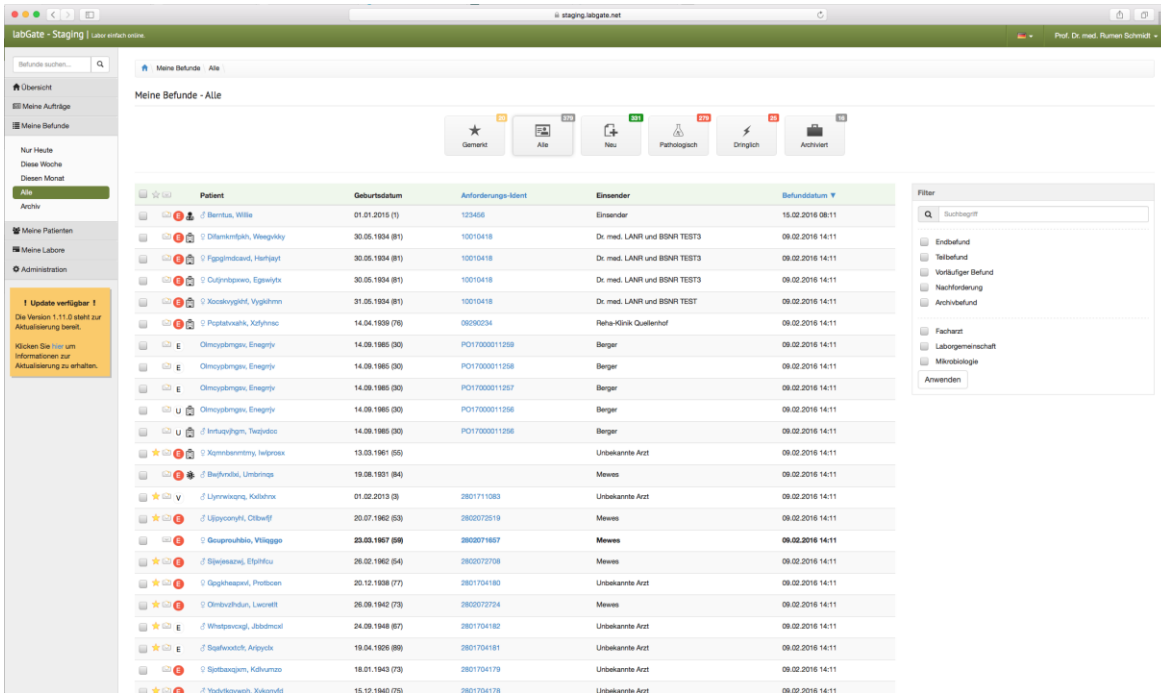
staging.labgate.net

labGate - Staging | Labor einfach online.

Prof. Dr. med. Rumen Schmidt

Befunde suchen...

Übersicht
Meine Aufträge
Meine Befunde
Nur Heute
Diese Woche
Diesen Monat
Alle
Archiv
Meine Patienten
Meine Labore
Administration

! Update verfügbar !
Die Version 1.11.0 steht zur Aktualisierung bereit.

Klicken Sie hier um Informationen zur Aktualisierung zu erhalten.

Meine Befunde / Alle

Meine Befunde - Alle

| Gemerkt 20 | Alle 279 | Neu 221 | Pathologisch 279 | Dringlich 26 | Archiviert 16 |

| | Patient | Geburtsdatum | Anforderungs-Ident | Einsender | Befunddatum |
|---|---|---|---|---|---|
| E | ♂ Berntus, Willie | 01.01.2015 (1) | 123456 | Einsender | 15.02.2016 08:11 |
| E | ♀ Dlfamkmfpkh, Weegvkky | 30.05.1934 (81) | 10010418 | Dr. med. LANR und BSNR TEST3 | 09.02.2016 14:11 |
| E | ♀ Fgpgimdcavd, Hwhjayt | 30.05.1934 (81) | 10010418 | Dr. med. LANR und BSNR TEST3 | 09.02.2016 14:11 |
| E | ♀ Cutjnnbpxwo, Egswiytx | 30.05.1934 (81) | 10010418 | Dr. med. LANR und BSNR TEST3 | 09.02.2016 14:11 |
| E | ♀ Xocskvygkhf, Vygkihmn | 31.05.1934 (81) | 10010418 | Dr. med. LANR und BSNR TEST | 09.02.2016 14:11 |
| E | ♀ Pcptatvaahk, Xzfyhnsc | 14.04.1939 (76) | 09290234 | Reha-Klinik Quellenhof | 09.02.2016 14:11 |
| E | Olmcypbmgsv, Enegmjv | 14.09.1985 (30) | PO17000011259 | Berger | 09.02.2016 14:11 |
| E | Olmcypbmgsv, Enegmjv | 14.09.1985 (30) | PO17000011258 | Berger | 09.02.2016 14:11 |
| E | Olmcypbmgsv, Enegmjv | 14.09.1985 (30) | PO17000011257 | Berger | 09.02.2016 14:11 |
| U | Olmcypbmgsv, Enegmjv | 14.09.1985 (30) | PO17000011256 | Berger | 09.02.2016 14:11 |
| U | ♂ Inrtuqvjhgm, Twzjvdoc | 14.09.1985 (30) | PO17000011256 | Berger | 09.02.2016 14:11 |
| E | ♀ Xqmnbenmtmy, Iwlprosx | 13.03.1961 (55) | | Unbekannte Arzt | 09.02.2016 14:11 |
| E | ♂ Bwjfvnxlxi, Umbrinqs | 19.08.1931 (84) | | Mewes | 09.02.2016 14:11 |
| V | ♂ Liynnwixqnq, Kxllxhnx | 01.02.2013 (3) | 2801711083 | Unbekannte Arzt | 09.02.2016 14:11 |
| E | ♂ Ujjoyconyhl, Ctlbwljf | 20.07.1962 (53) | 2802072519 | Mewes | 09.02.2016 14:11 |
| E | ♀ Gcuprouhbio, Vtiiqggo | 23.03.1957 (59) | 2802071657 | Mewes | 09.02.2016 14:11 |
| E | ♂ Sijwjesazwj, Efplhltcu | 26.02.1962 (54) | 2802072708 | Mewes | 09.02.2016 14:11 |
| E | ♀ Gpgkheapsvl, Protbcen | 20.12.1938 (77) | 2801704180 | Unbekannte Arzt | 09.02.2016 14:11 |
| E | ♀ Olmbvzhdun, Lwcretlt | 26.09.1942 (73) | 2802072724 | Mewes | 09.02.2016 14:11 |
| E | ♂ Whstpsvcsgl, Jbbdmcxl | 24.09.1948 (67) | 2801704182 | Unbekannte Arzt | 09.02.2016 14:11 |
| E | ♂ Sqafwxxtcfr, Arlpyclx | 19.04.1926 (89) | 2801704181 | Unbekannte Arzt | 09.02.2016 14:11 |
| E | ♀ Sjotbaxqjxm, Kdlvumzo | 18.01.1943 (73) | 2801704179 | Unbekannte Arzt | 09.02.2016 14:11 |
| E | ♂ Yxdvtkqvwph, Xvkqryfd | 15.12.1940 (75) | 2801704178 | Unbekannte Arzt | 09.02.2016 14:11 |

Filter
Suchbegriff
Endbefund
Teilbefund
Vorläufiger Befund
Nachforderung
Archivbefund
Facharzt
Laborgemeinschaft
Mikrobiologie
Anwenden